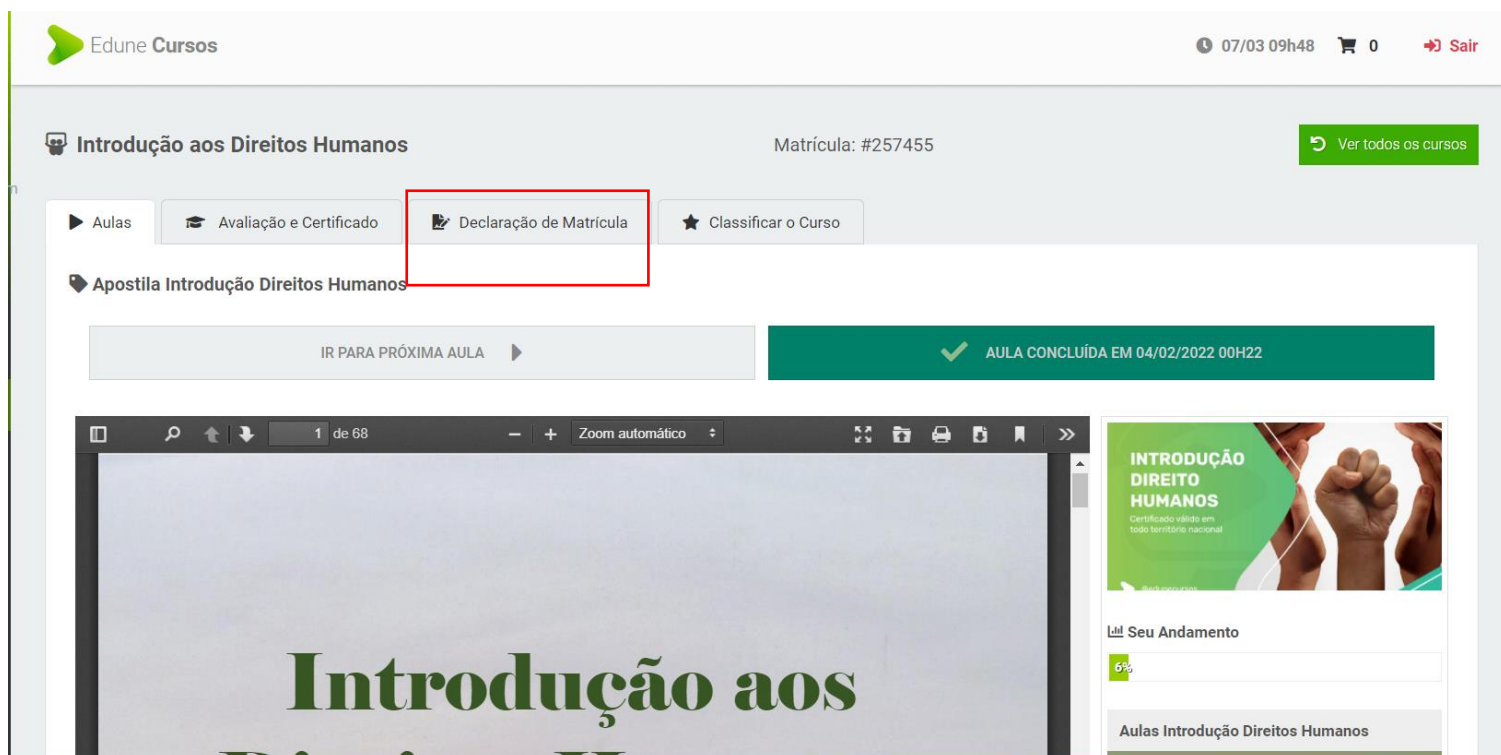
Edune Cursos

07/03 09h48 0 Sair

Introdução aos Direitos Humanos

Matrícula: #257455

Ver todos os cursos

Aulas | Avaliação e Certificado | Declaração de Matrícula | Classificar o Curso

Apostila Introdução Direitos Humanos

IR PARA PRÓXIMA AULA

AULA CONCLUÍDA EM 04/02/2022 00H22

1 de 68

Zoom automático

Introdução aos

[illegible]

INTRODUÇÃO DIREITO HUMANOS

Certificado válido em todo território nacional

@edunecursos

Seu Andamento

6%

Aulas Introdução Direitos Humanos